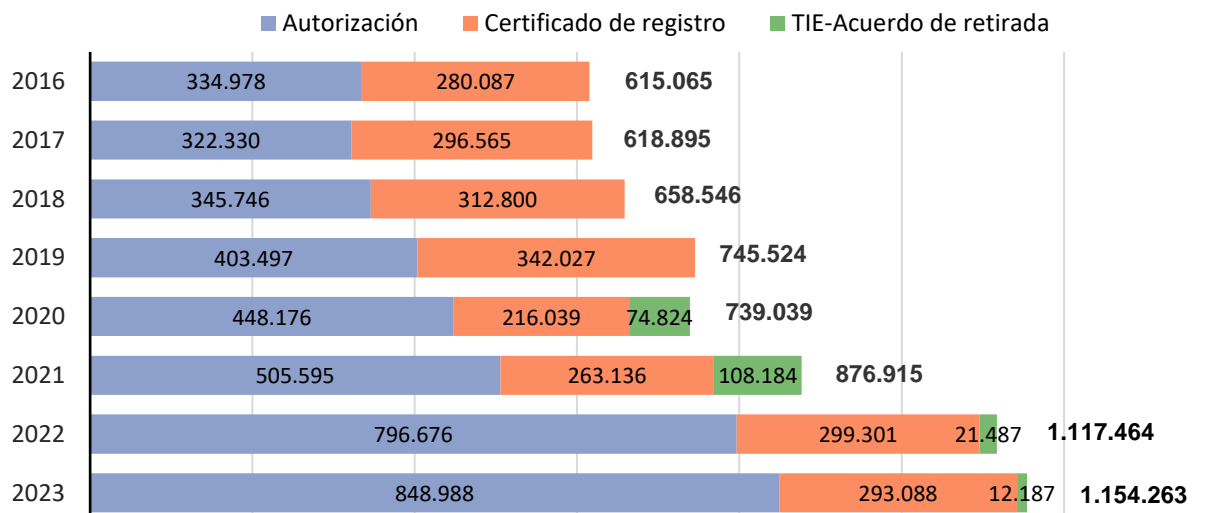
Autorización Certificado de registro TIE-Acuerdo de retirada

| Año | Autorización | Certificado de registro | TIE-Acuerdo de retirada | Total |
|---|---|---|---|---|
| 2016 | 334.978 | 280.087 | | 615.065 |
| 2017 | 322.330 | 296.565 | | 618.895 |
| 2018 | 345.746 | 312.800 | | 658.546 |
| 2019 | 403.497 | 342.027 | | 745.524 |
| 2020 | 448.176 | 216.039 | 74.824 | 739.039 |
| 2021 | 505.595 | 263.136 | 108.184 | 876.915 |
| 2022 | 796.676 | 299.301 | 21.487 | 1.117.464 |
| 2023 | 848.988 | 293.088 | 12.187 | 1.154.263 |